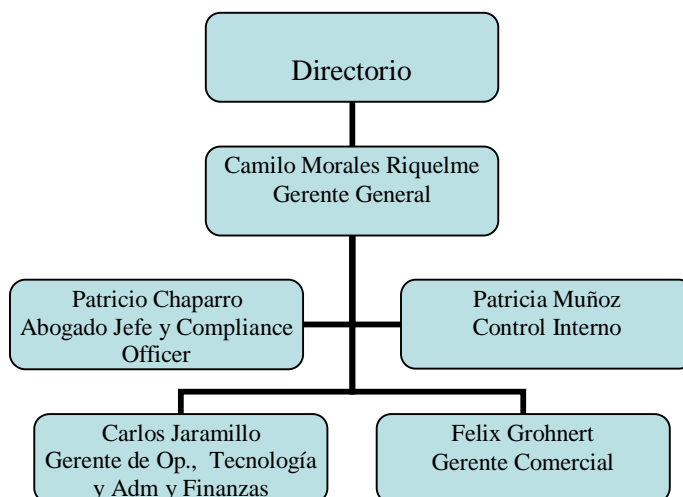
Directorio

Camilo Morales Riquelme
Gerente General

Patricio Chaparro
Abogado Jefe y Compliance Officer

Patricia Muñoz
Control Interno

Carlos Jaramillo
Gerente de Op., Tecnología y Adm y Finanzas

Felix Grohnert
Gerente Comercial